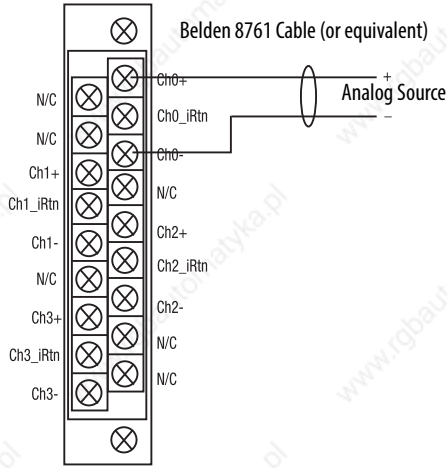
Belden 8761 Cable (or equivalent)

Ch0+

+

Analog Source

N/C

Ch0_iRtn

N/C

Ch0-

–

Ch1+

N/C

Ch1_iRtn

Ch1-

Ch2+

N/C

Ch2_iRtn

Ch3+

Ch2-

Ch3_iRtn

N/C

Ch3-

N/C

www.rgbauto.pl
www.automatyka.pl
www.rgbauto.pl